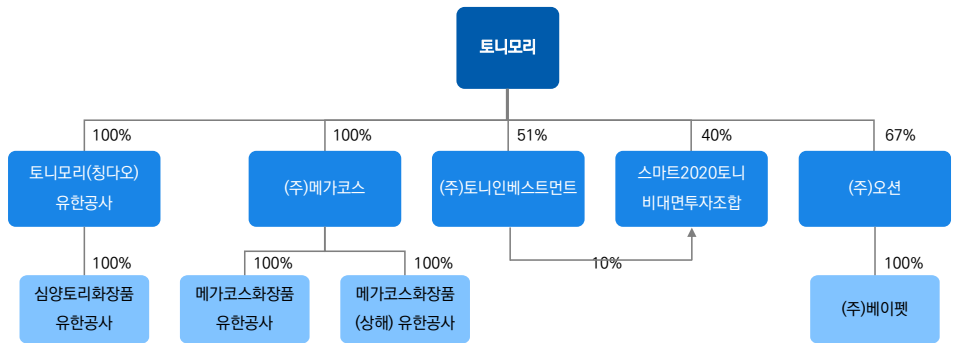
토니모리

100%

토니모리(칭다오) 유한공사

100%

심양토리화장품 유한공사

100%

(주)메가코스

100%

메가코스화장품 유한공사

100%

메가코스화장품 (상해) 유한공사

51%

(주)토니인베스트먼트

10%

40%

스마트2020토니 비대면투자조합

67%

(주)오션

100%

(주)베이펫